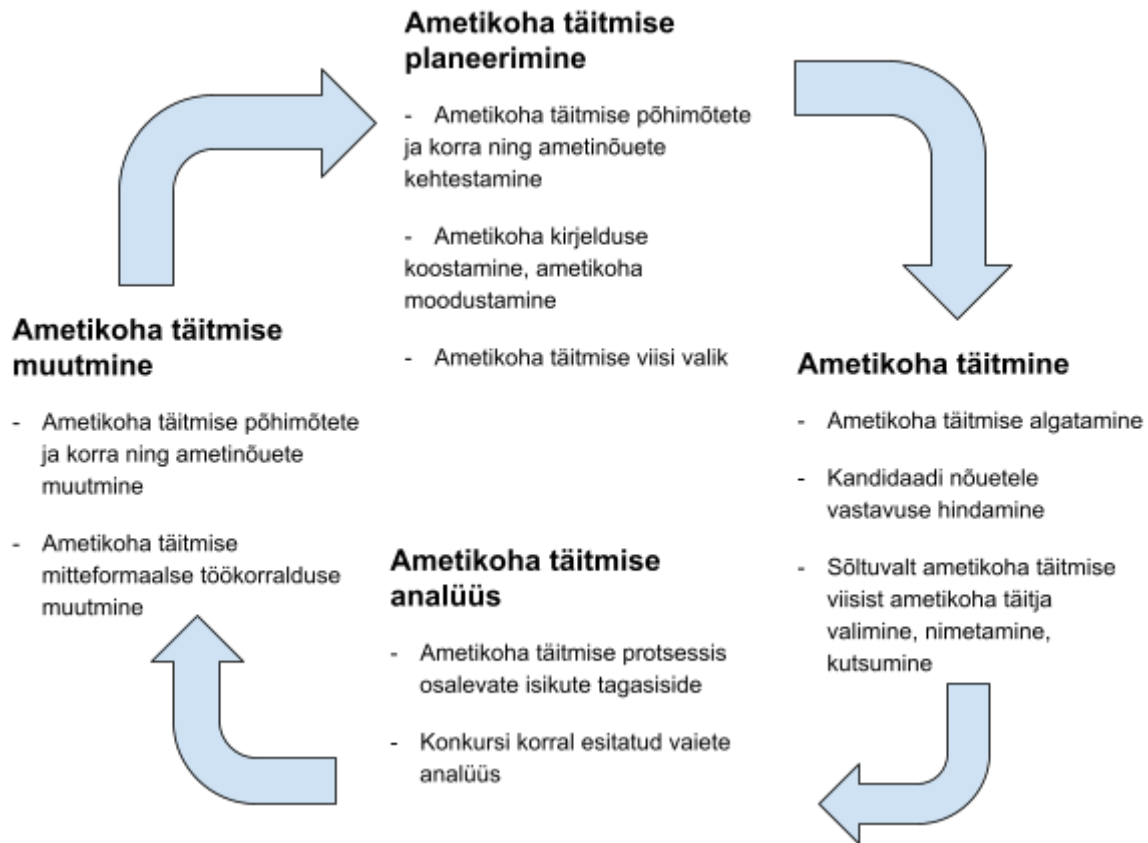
Ametikoha täitmise planeerimine

- Ametikoha täitmise põhimõtete ja korra ning ametinõuete kehtestamine

- Ametikoha kirjelduse koostamine, ametikoha moodustamine

- Ametikoha täitmise viisi valik

Ametikoha täitmine

- Ametikoha täitmise algatamine

- Kandidaadi nõuetele vastavuse hindamine

- Sõltuvalt ametikoha täitmise viisist ametikoha täitja valimine, nimetamine, kutsumine

Ametikoha täitmise analüüs

- Ametikoha täitmise protsessis osalevate isikute tagasiside

- Konkursi korral esitatud vaiete analüüs

Ametikoha täitmise muutmine

- Ametikoha täitmise põhimõtete ja korra ning ametinõuete muutmine

- Ametikoha täitmise mitteformaalse töökorralduse muutmine